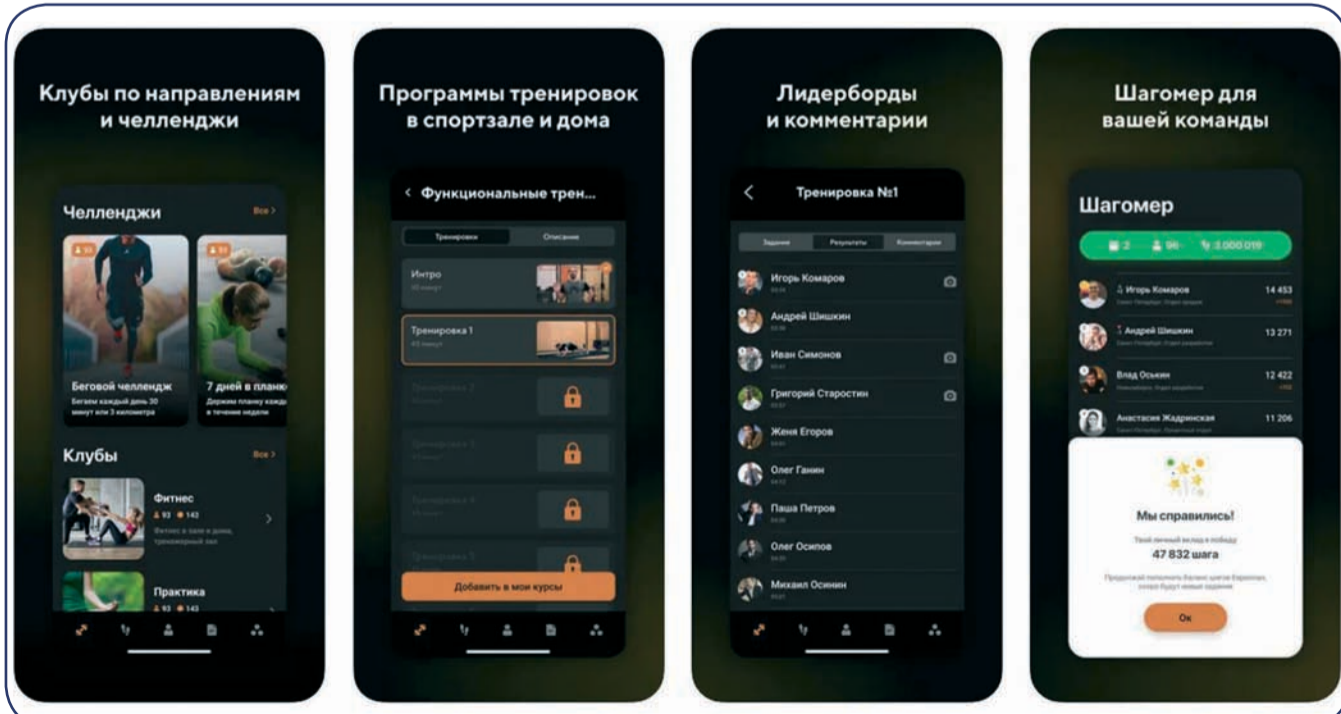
Клубы по направлениям и челленджи

Челленджи
Все >

Беговой челлендж
Бегаем каждый день 30 минут или 3 километра

7 дней в планк
Держим планку каждый в течение недели

Клубы
Все >

Фитнес
93 143
Фитнес в зале и дома, тренажерный зал

Практика
93 143

Программы тренировок в спортзале и дома

< Функциональные трен...

Тренировки
Описание

Интро
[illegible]

Тренировка 1
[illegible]

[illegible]

Добавить в мои курсы

Лидерборды и комментарии

<
Тренировка №1

Задание
Результаты
Комментарии

Игорь Комаров
Андрей Шишкин
Иван Симонов
Григорий Старостин
Женя Егоров
Олег Ганин
Паша Петров
Олег Осипов
Михаил Осинин

Шагомер для вашей команды

Шагомер

2
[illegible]
3 000 019

Игорь Комаров
14 453

Андрей Шишкин
13 271

Влад Оськин
12 422

Анастасия Жадринская
11 206

Мы справились!
Твой личный вклад в победу
47 832 шага
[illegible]

Ок